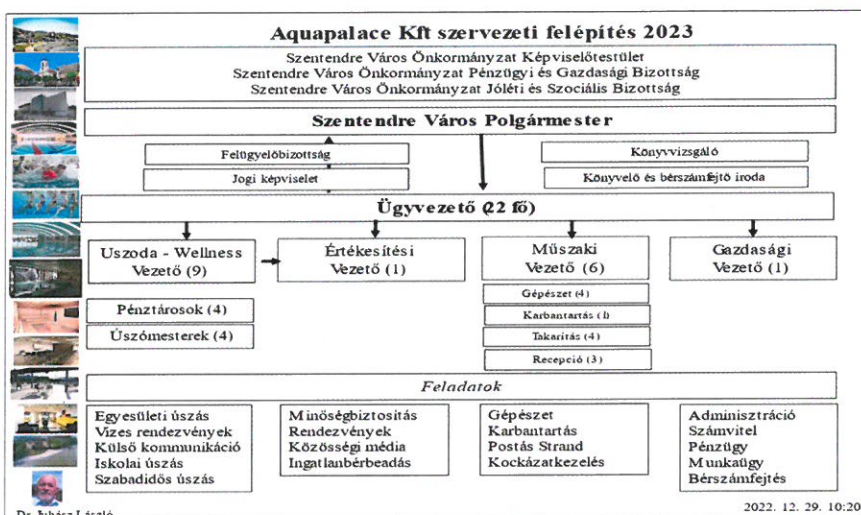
Aquapalace Kft szervezeti felépítés 2023

Szentendre Város Önkormányzat Képviselőtestület
Szentendre Város Önkormányzat Pénzügyi és Gazdasági Bizottság
Szentendre Város Önkormányzat Jóléti és Szociális Bizottság

Szentendre Város Polgármester

Felügyelőbizottság

Jogi képviselet

Könyvvizsgáló

Könyvelő és bérszámfejtő iroda

Ügyvezető (22 fő)

Uszoda - Wellness Vezető (9)

Értékesítési Vezető (1)

Műszaki Vezető (6)

Gazdasági Vezető (1)

Pénztárosok (4)

Úszómesterek (4)

Gépészet (4)

Karbantartás (1)

Takarítás (4)

Recepció (3)

Feladatok

Egyesületi úszás
Vizes rendezvények
Külső kommunikáció
Iskolai úszás
Szabadidős úszás

Minőségbiztosítás
Rendezvények
Közösségi média
Ingatlanbérbeadás

Gépészet
Karbantartás
Postás Strand
Kockázatkezelés

Adminisztráció
Számvitel
Pénzügy
Munkaügy
Bérszámfejtés

Dr. Juhász László

2022. 12. 29. 10:20